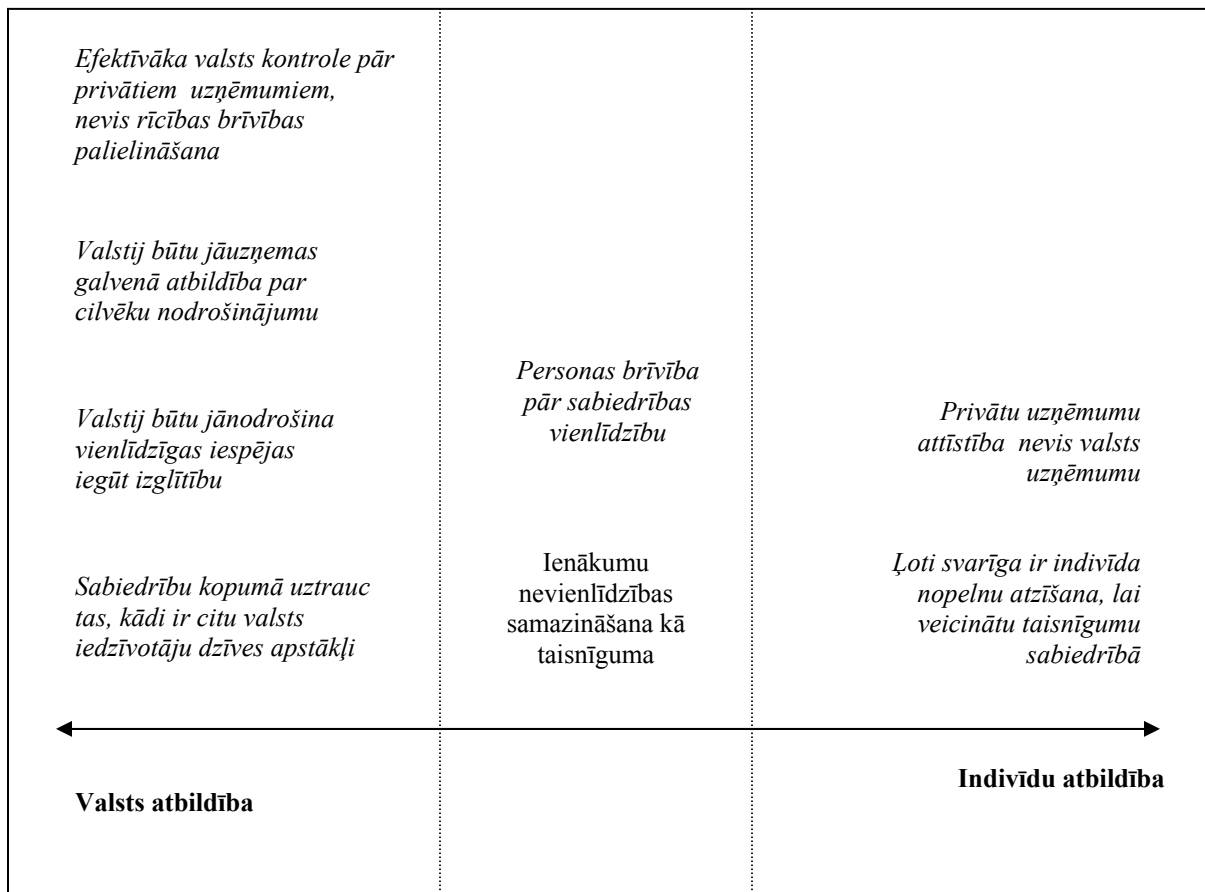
Efektīvāka valsts kontrole pār privātiem uzņēmumiem, nevis rīcības brīvības palielināšana

Valstij būtu jāuzņemas galvenā atbildība par cilvēku nodrošinājumu

Valstij būtu jānodrošina vienlīdzīgas iespējas iegūt izglītību

Sabiedrību kopumā uztrauc tas, kādi ir citu valsts iedzīvotāju dzīves apstākļi

Personas brīvība pār sabiedrības vienlīdzību

Ienākumu nevienlīdzības samazināšana kā taisnīguma

Privātu uzņēmumu attīstība nevis valsts uzņēmumu

Ļoti svarīga ir indivīda nopelnu atzīšana, lai veicinātu taisnīgumu sabiedrībā

Valsts atbildība

Indivīdu atbildība